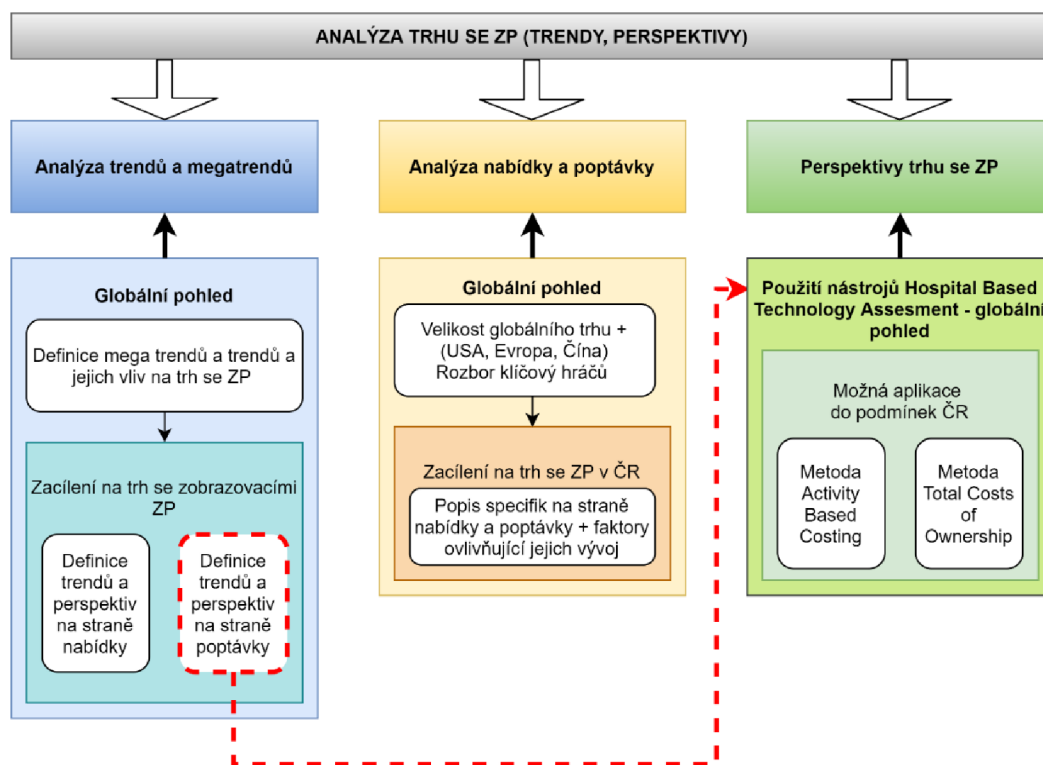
ANALÝZA TRHU SE ZP (TRENDY, PERSPEKTIVY)

Analýza trendů a megatrendů

Globální pohled

Definice mega trendů a trendů a jejich vliv na trh se ZP

Zacílení na trh se zobrazovacími ZP

Definice trendů a perspektiv na straně nabídky

Definice trendů a perspektiv na straně poptávky

Analýza nabídky a poptávky

Globální pohled

Velikost globálního trhu + (USA, Evropa, Čína) Rozbor klíčový hráčů

Zacílení na trh se ZP v ČR

Popis specifik na straně nabídky a poptávky + faktory ovlivňující jejich vývoj

Perspektivy trhu se ZP

Použití nástrojů Hospital Based Technology Assesment - globální pohled

Možná aplikace do podmínek ČR

Metoda Activity Based Costing

Metoda Total Costs of Ownership